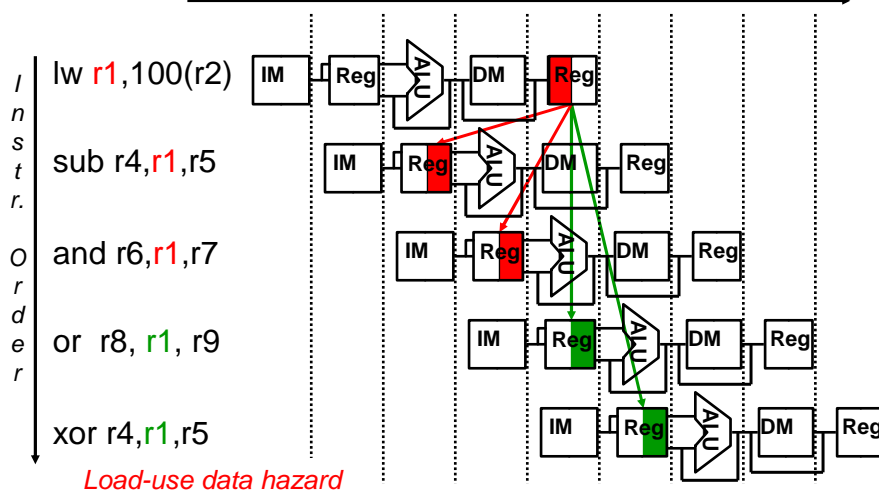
I
n
s
t
r.

O
r
d
e
r

lw r1,100(r2)
sub r4,r1,r5
and r6,r1,r7
or r8, r1, r9
xor r4,r1,r5

IM Reg ALU DM Reg
IM Reg ALU DM Reg
IM Reg ALU DM Reg
IM Reg ALU DM Reg
IM Reg ALU DM Reg

Load-use data hazard